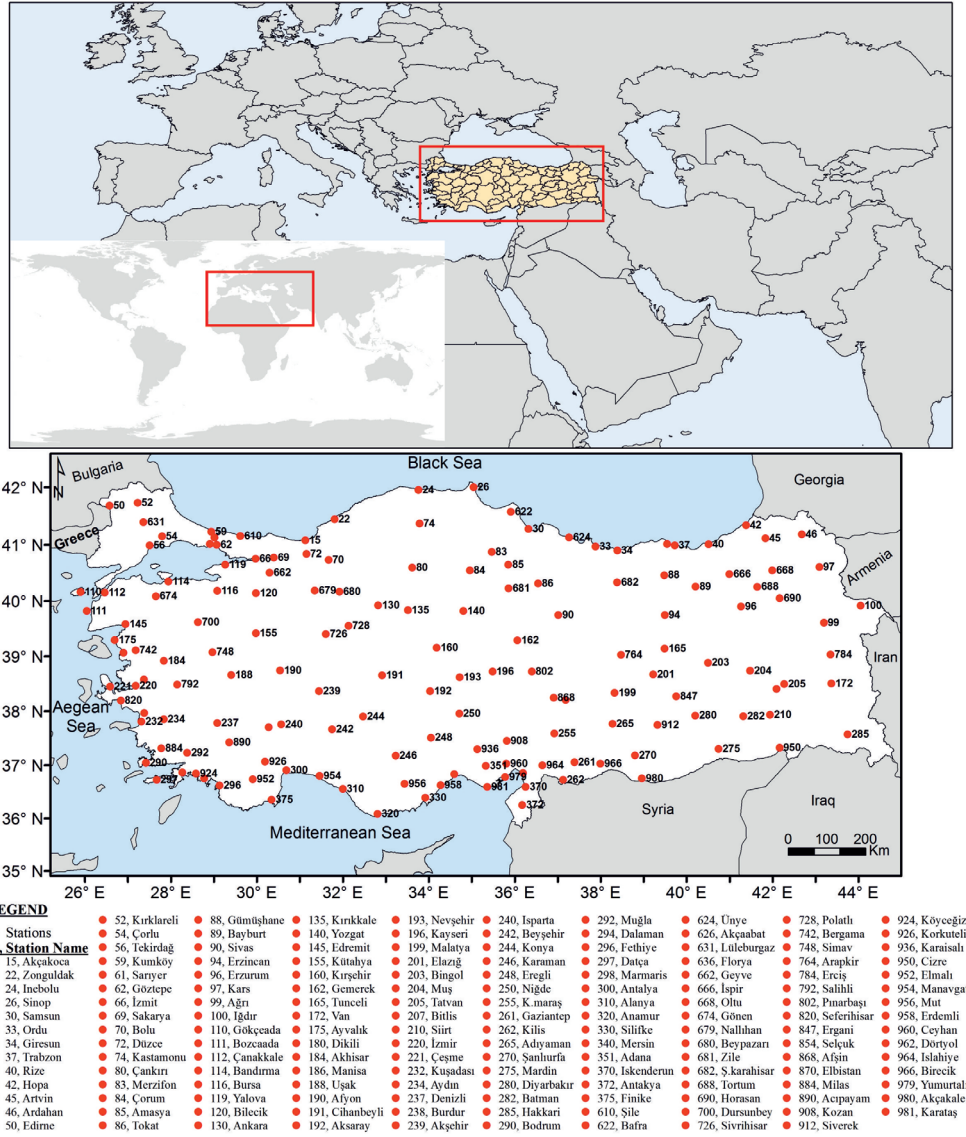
Bulgaria
Black Sea
Georgia
Greece
Armenia
Aegean Sea
Iran
Mediterranean Sea
Syria
Iraq
42° N
41° N
40° N
39° N
38° N
37° N
36° N
35° N
26° E
28° E
30° E
32° E
34° E
36° E
38° E
40° E
42° E
44° E
0 100 200 Km
N

50 52 631 54 66 59 62 610 15 22 24 26 74 622 30 624 33 34 37 40 42 45 46 110 112 114 674 116 120 119 68 69 662 72 70 80 84 83 85 86 682 88 89 666 668 688 690 97 100 111 145 175 742 184 700 155 679 680 130 135 140 681 90 94 96 99 728 726 748 160 162 764 165 203 784 221 220 792 188 190 239 191 193 196 802 201 204 205 172 820 232 234 237 240 244 192 250 868 199 847 280 282 210 242 248 908 255 265 912 884 292 890 926 246 936 960 261 966 270 275 950 285 290 297 924 296 952 300 954 310 956 958 351 981 979 370 964 262 980 375 330 320 372

EGEND
Stations
, Station Name
15, Akçakoca
22, Zonguldak
24, Inebolu
26, Sinop
30, Samsun
33, Ordu
34, Giresun
37, Trabzon
40, Rize
42, Hopa
45, Artvin
46, Ardahan
50, Edirne
52, Kırklareli
54, Çorlu
56, Tekirdağ
59, Kumköy
61, Sarıyer
62, Göztepe
66, İzmit
69, Sakarya
70, Bolu
72, Düzce
74, Kastamonu
80, Çankırı
83, Merzifon
84, Çorum
85, Amasya
86, Tokat
88, Gümüşhane
89, Bayburt
90, Sivas
94, Erzincan
96, Erzurum
97, Kars
99, Ağrı
100, Iğdır
110, Gökçeada
111, Bozcaada
112, Çanakkale
114, Bandırma
116, Bursa
119, Yalova
120, Bilecik
130, Ankara
135, Kırıkkale
140, Yozgat
145, Edremit
155, Kütahya
160, Kırşehir
162, Gemerek
165, Tunceli
172, Van
175, Ayvalık
180, Dikili
184, Akhisar
186, Manisa
188, Uşak
190, Afyon
191, Cihanbeyli
192, Aksaray
193, Nevşehir
196, Kayseri
199, Malatya
201, Elazığ
203, Bingol
204, Muş
205, Tatvan
207, Bitlis
210, Siirt
220, İzmir
221, Çeşme
232, Kuşadası
234, Aydın
237, Denizli
238, Burdur
239, Akşehir
240, Isparta
242, Beyşehir
244, Konya
246, Karaman
248, Eregli
250, Niğde
255, K.maraş
261, Gaziantep
262, Kilis
265, Adıyaman
270, Şanlıurfa
275, Mardin
280, Diyarbakır
282, Batman
285, Hakkari
290, Bodrum
292, Muğla
294, Dalaman
296, Fethiye
297, Datça
298, Marmaris
300, Antalya
310, Alanya
320, Anamur
330, Silifke
340, Mersin
351, Adana
370, Iskenderun
372, Antakya
375, Finike
610, Şile
622, Bafra
624, Ünye
626, Akçaabat
631, Lüleburgaz
636, Florya
662, Geyve
666, İspir
668, Oltu
674, Gönen
679, Nallıhan
680, Beypazarı
681, Zile
682, Ş.karahisar
688, Tortum
690, Horasan
700, Dursunbey
726, Sivrihisar
728, Polatlı
742, Bergama
748, Simav
764, Arapkir
784, Erciş
792, Salihli
802, Pınarbaşı
820, Seferihisar
847, Ergani
854, Selçuk
868, Afşin
870, Elbistan
884, Milas
890, Acıpayam
908, Kozan
912, Siverek
924, Köyceğiz
926, Korkuteli
936, Karaisalı
950, Cizre
952, Elmalı
954, Manavga
956, Mut
958, Erdemli
960, Ceyhan
962, Dörtyol
964, Islahiye
966, Birecik
979, Yumurtal
980, Akçakale
981, Karataş